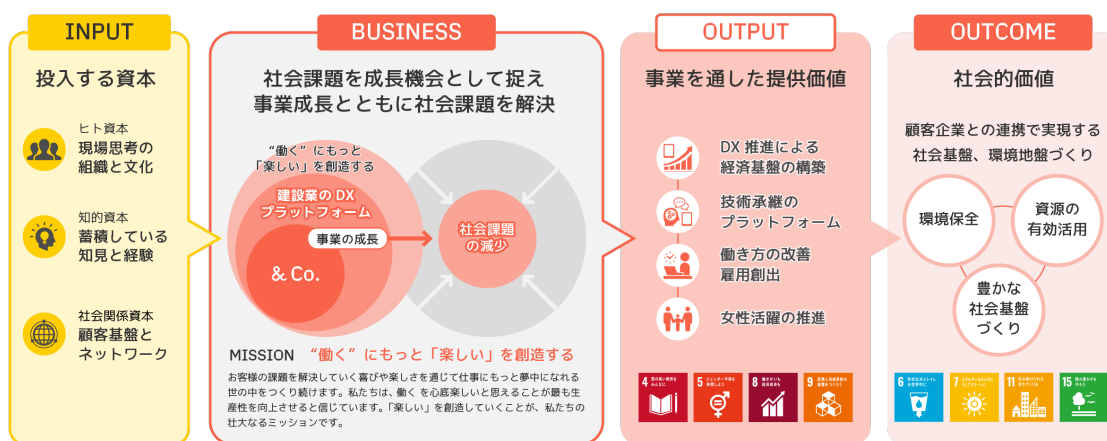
INPUT

投入する資本

ヒト資本
現場思考の組織と文化

知的資本
蓄積している知見と経験

社会関係資本
顧客基盤とネットワーク

BUSINESS

社会課題を成長機会として捉え
事業成長とともに社会課題を解決

“働く”にもっと「楽しい」を創造する

建設業のDXプラットフォーム

事業の成長

& Co.

社会課題の減少

MISSION “働く”にもっと「楽しい」を創造する

お客様の課題を解決していく喜びや楽しさを通じて仕事にもっと夢中になれる世の中をつくり続けます。私たちは、働くを心底楽しいと思えることが最も生産性を向上させると信じています。「楽しい」を創造していくことが、私たちの壮大なるミッションです。

OUTPUT

事業を通した提供価値

DX推進による経済基盤の構築

技術承継のプラットフォーム

働き方の改善雇用創出

女性活躍の推進

4 質の高い教育をみんなに
5 ジェンダー平等を実現しよう
8 働きがいも経済成長も
9 産業と技術革新の基盤をつくろう

OUTCOME

社会的価値

顧客企業との連携で実現する
社会基盤、環境地盤づくり

環境保全

資源の有効活用

豊かな社会基盤づくり

6 安全な水とトイレを世界中に
7 エネルギーをみんなに そしてクリーンに
11 住み続けられるまちづくりを
15 陸の豊かさも守ろう